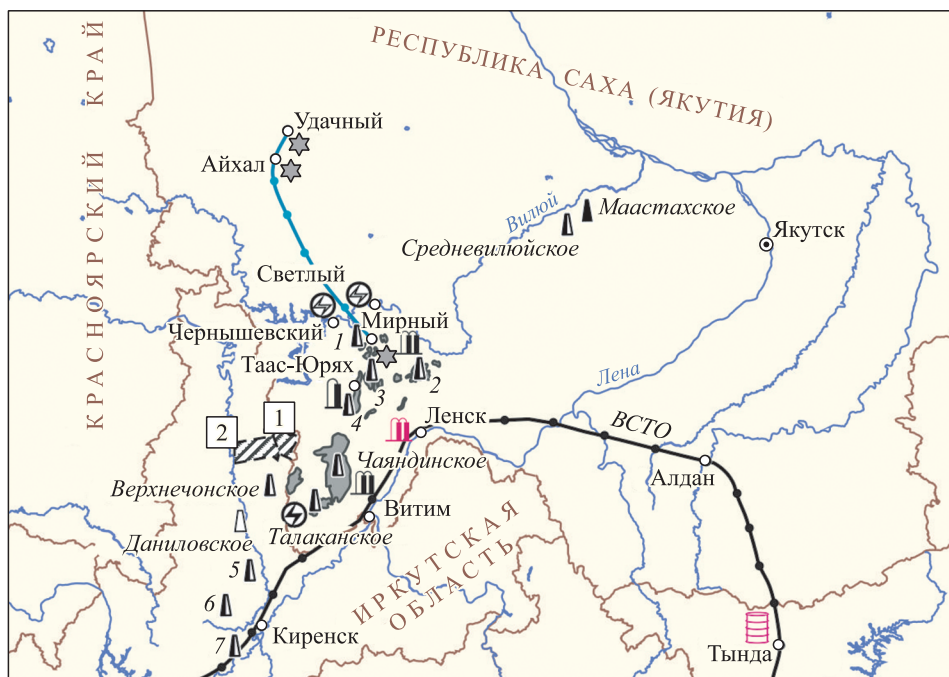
РЕСПУБЛИКА САХА (ЯКУТИЯ)

КРАСНОЯРСКИЙ КРАЙ

Удачный
Айхал
Вилюй
Маастахское
Средневилюйское
Якутск
Светлый
Мирный
Чернышевский
1
Таас-Юрях
2
3
4
Лена
Ленск
ВСТО
2
1
Чаяндинское
Алдан
Верхнечонское
Витим
Даниловское
Талаканское
5
6
7
Киренск
Тында

ИРКУТСКАЯ ОБЛАСТЬ